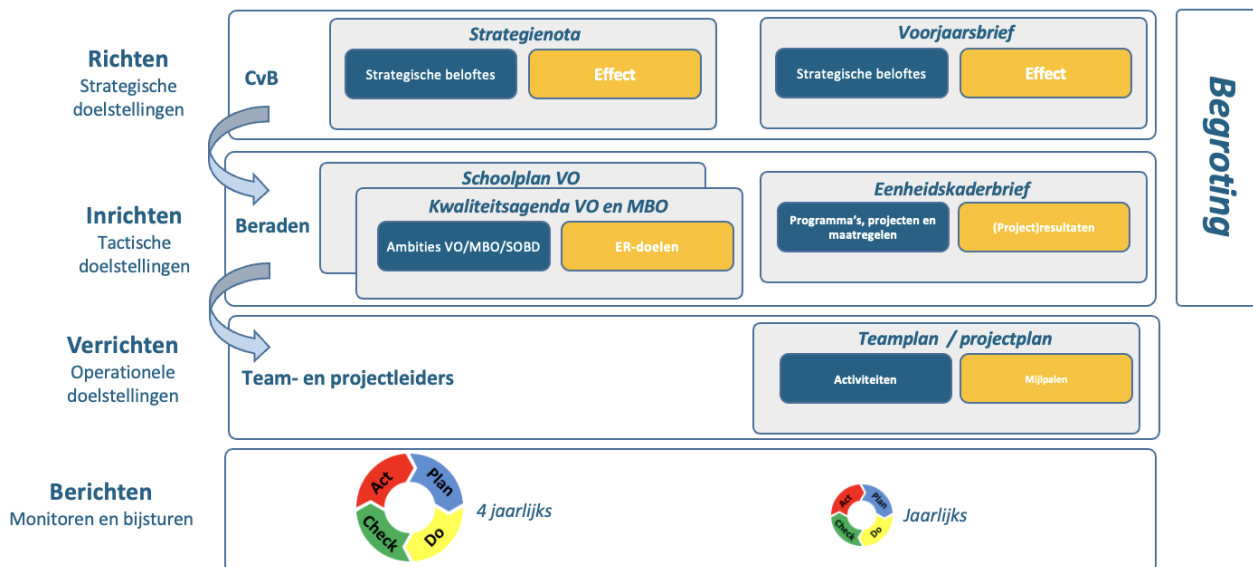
Richten
Strategische doelstellingen

CvB

Strategienota
Strategische beloftes
Effect

Voorjaarsbrief
Strategische beloftes
Effect

Begroting

Inrichten
Tactische doelstellingen

Beraden

Schoolplan VO
Kwaliteitsagenda VO en MBO
Ambities VO/MBO/SOBD
ER-doelen

Eenheidskaderbrief
Programma's, projecten en maatregelen
(Project)resultaten

Verrichten
Operationele doelstellingen

Team- en projectleiders

Teamplan / projectplan
Activiteiten
Mijlpalen

Berichten
Monitoren en bijsturen

Act
Plan
Check
Do
4 jaarlijks

Act
Plan
Check
Do
Jaarlijks